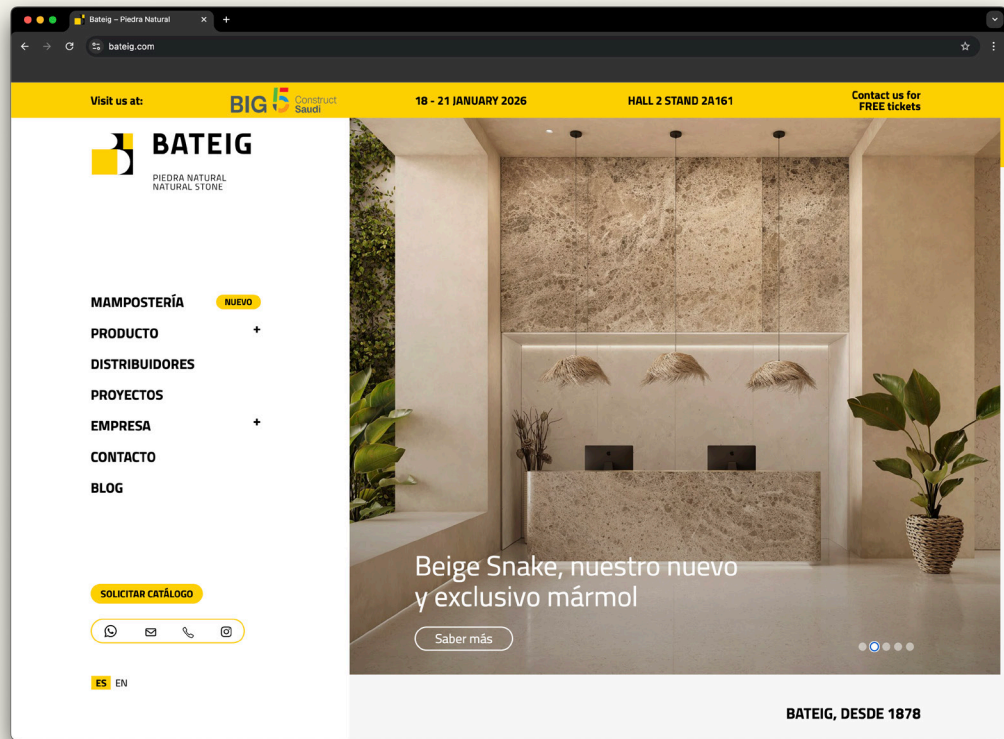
Bateig – Piedra Natural

bateig.com

Visit us at: BIG 5 Construct Saudi 18 - 21 JANUARY 2026 HALL 2 STAND 2A161 Contact us for FREE tickets

BATEIG
PIEDRA NATURAL
NATURAL STONE

MAMPOSTERÍA NUEVO
PRODUCTO +
DISTRIBUIDORES
PROYECTOS
EMPRESA +
CONTACTO
BLOG

SOLICITAR CATÁLOGO

ES EN

Beige Snake, nuestro nuevo y exclusivo mármol

Saber más

BATEIG, DESDE 1878